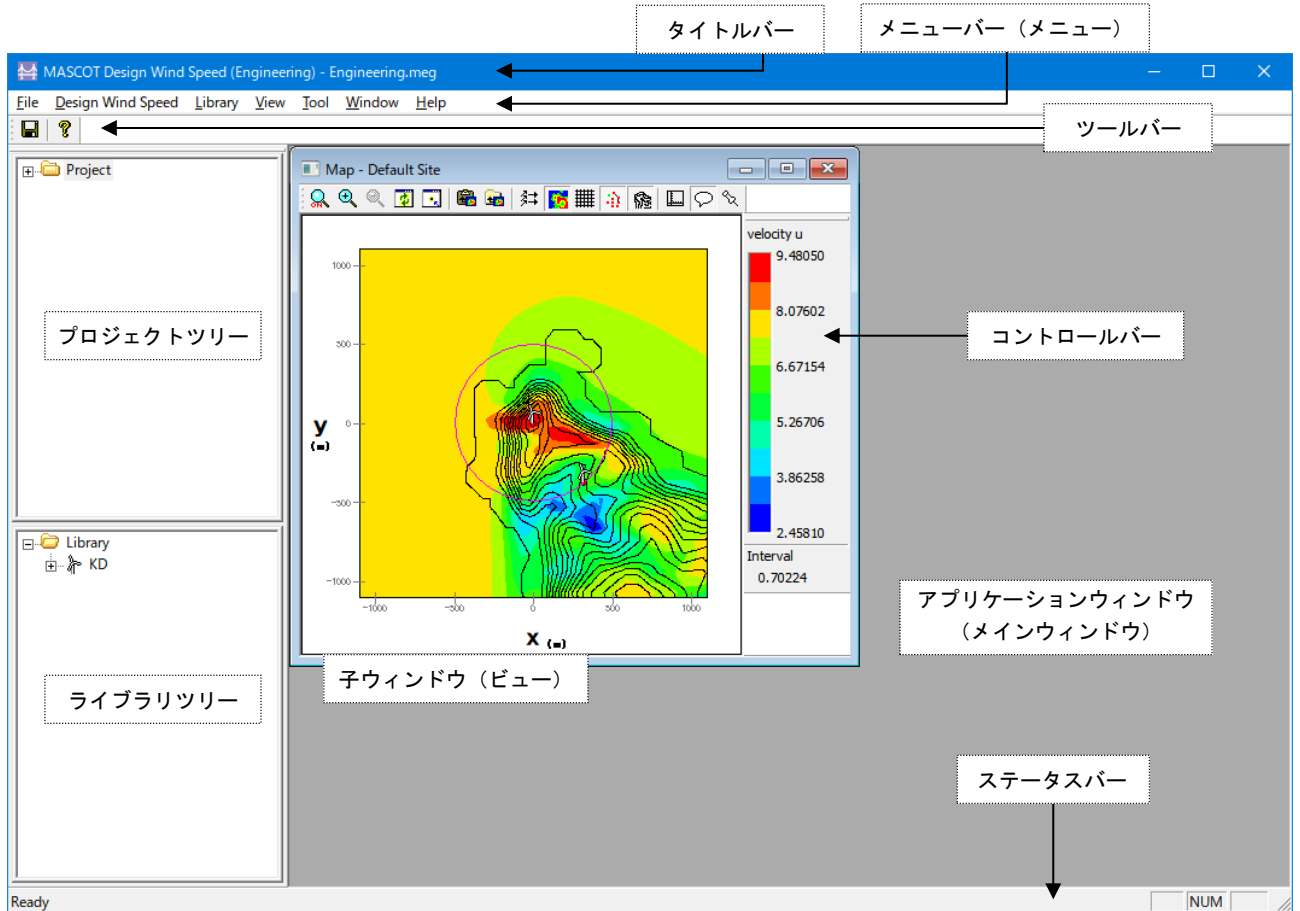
タイトルバー

メニューバー（メニュー）

MASCOT Design Wind Speed (Engineering) - Engineering.meg

File Design Wind Speed Library View Tool Window Help

ツールバー

Project

プロジェクトツリー

Library

KD

ライブラリツリー

Map - Default Site

1000

500

0

-500

-1000

y (m)

-1000 -500 0 500 1000

x (m)

velocity u

9.48050

8.07602

6.67154

5.26706

3.86258

2.45810

Interval

0.70224

コントロールバー

アプリケーションウィンドウ（メインウィンドウ）

子ウィンドウ（ビュー）

ステータスバー

Ready

NUM